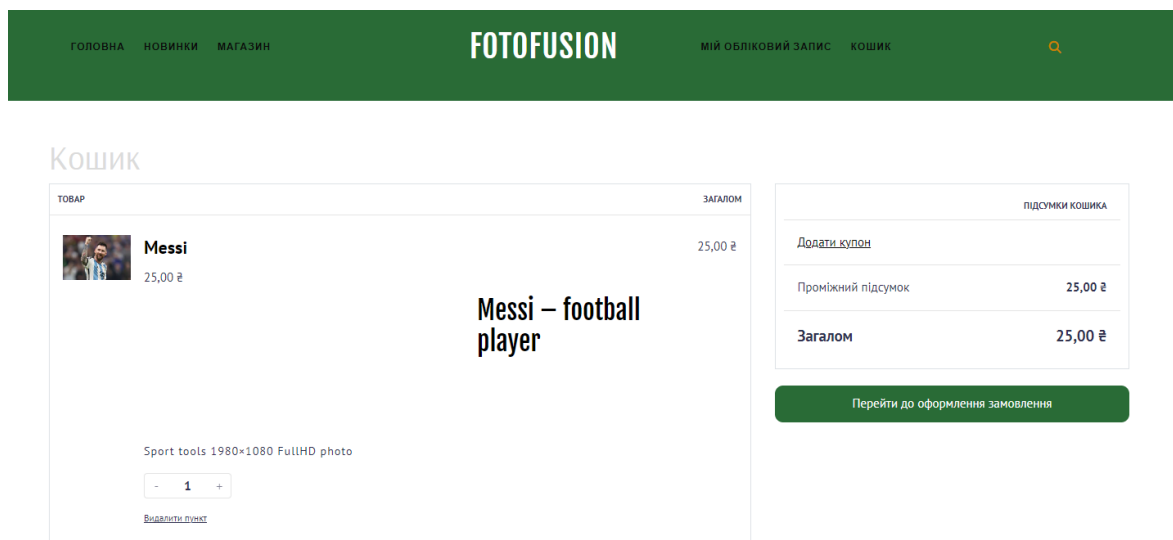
ГОЛОВНА НОВИНКИ МАГАЗИН

FOTOFUSION

МІЙ ОБЛІКОВИЙ ЗАПИС КОШИК

Кошик

| ТОВАР | ЗАГАЛОМ |
|---|---|
| Messi 25,00 ₴ | 25,00 ₴ |

Messi – football player

Sport tools 1980×1080 FullHD photo

- 1 +

Видалити пункт

ПІДСУМКИ КОШИКА

Додати купон

Проміжний підсумок 25,00 ₴

Загалом 25,00 ₴

Перейти до оформлення замовлення